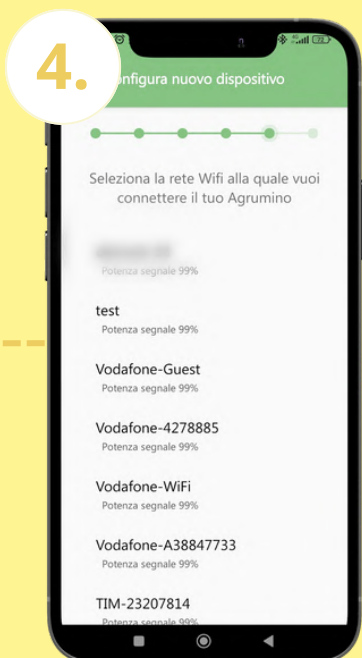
4.

nfigura nuovo dispositivo

Seleziona la rete Wifi alla quale vuoi connettere il tuo Agrumino

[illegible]
Potenza segnale 99%

test
Potenza segnale 99%

Vodafone-Guest
Potenza segnale 99%

Vodafone-4278885
Potenza segnale 99%

Vodafone-WiFi
Potenza segnale 99%

Vodafone-A38847733
Potenza segnale 99%

TIM-23207814
Potenza segnale 99%